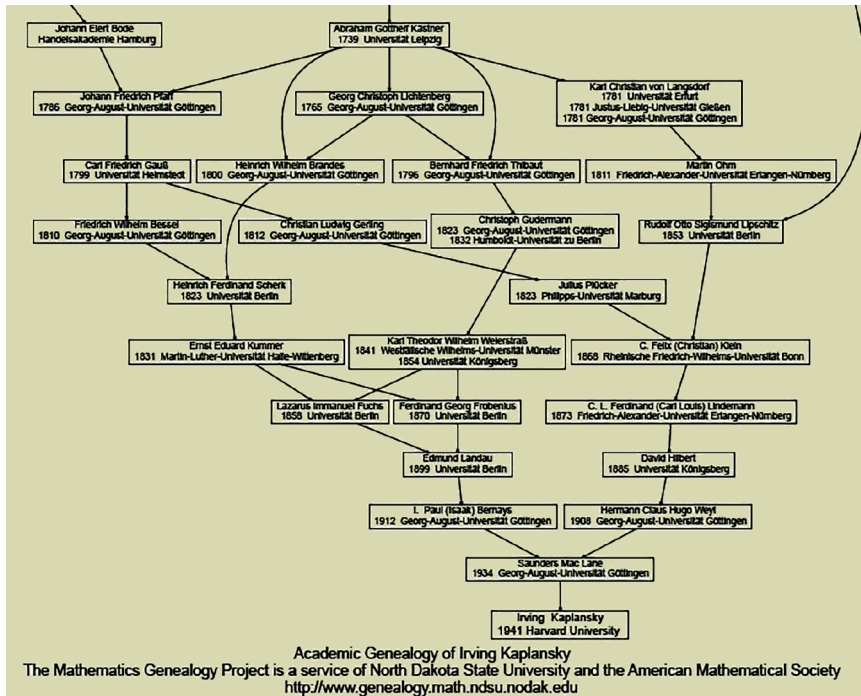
Johann Elert Bode
Handelsakademie Hamburg

Abraham Gotthelf Kästner
1739 Universität Leipzig

Johann Friedrich Pfaff
1786 Georg-August-Universität Göttingen

Georg Christoph Lichtenberg
1765 Georg-August-Universität Göttingen

Karl Christian von Langsdorf
1781 Universität Erfurt
1781 Justus-Liebig-Universität Gießen
1781 Georg-August-Universität Göttingen

Carl Friedrich Gauß
1799 Universität Helmstedt

Heinrich Wilhelm Brandes
1800 Georg-August-Universität Göttingen

Bernhard Friedrich Thibaut
1796 Georg-August-Universität Göttingen

Martin Ohm
1811 Friedrich-Alexander-Universität Erlangen-Nürnberg

Friedrich Wilhelm Bessel
1810 Georg-August-Universität Göttingen

Christian Ludwig Gerling
1812 Georg-August-Universität Göttingen

Christoph Gudermann
1823 Georg-August-Universität Göttingen
1832 Humboldt-Universität zu Berlin

Rudolf Otto Sigismund Lipschitz
1853 Universität Berlin

Heinrich Ferdinand Scherk
1823 Universität Berlin

Julius Plücker
1823 Philipps-Universität Marburg

Ernst Eduard Kummer
1831 Martin-Luther-Universität Halle-Wittenberg

Karl Theodor Wilhelm Weierstraß
1841 Westfälische Wilhelms-Universität Münster
1854 Universität Königsberg

C. Felix (Christian) Klein
1868 Rheinische Friedrich-Wilhelms-Universität Bonn

Lazarus Immanuel Fuchs
1858 Universität Berlin

Ferdinand Georg Frobenius
1870 Universität Berlin

C. L. Ferdinand (Carl Louis) Lindemann
1873 Friedrich-Alexander-Universität Erlangen-Nürnberg

Edmund Landau
1899 Universität Berlin

David Hilbert
1885 Universität Königsberg

I. Paul (Isaak) Bernays
1912 Georg-August-Universität Göttingen

Hermann Claus Hugo Weyl
1908 Georg-August-Universität Göttingen

Saunders Mac Lane
1934 Georg-August-Universität Göttingen

Irving Kaplansky
1941 Harvard University

Academic Genealogy of Irving Kaplansky
The Mathematics Genealogy Project is a service of North Dakota State University and the American Mathematical Society
http://www.genealogy.math.ndsu.nodak.edu